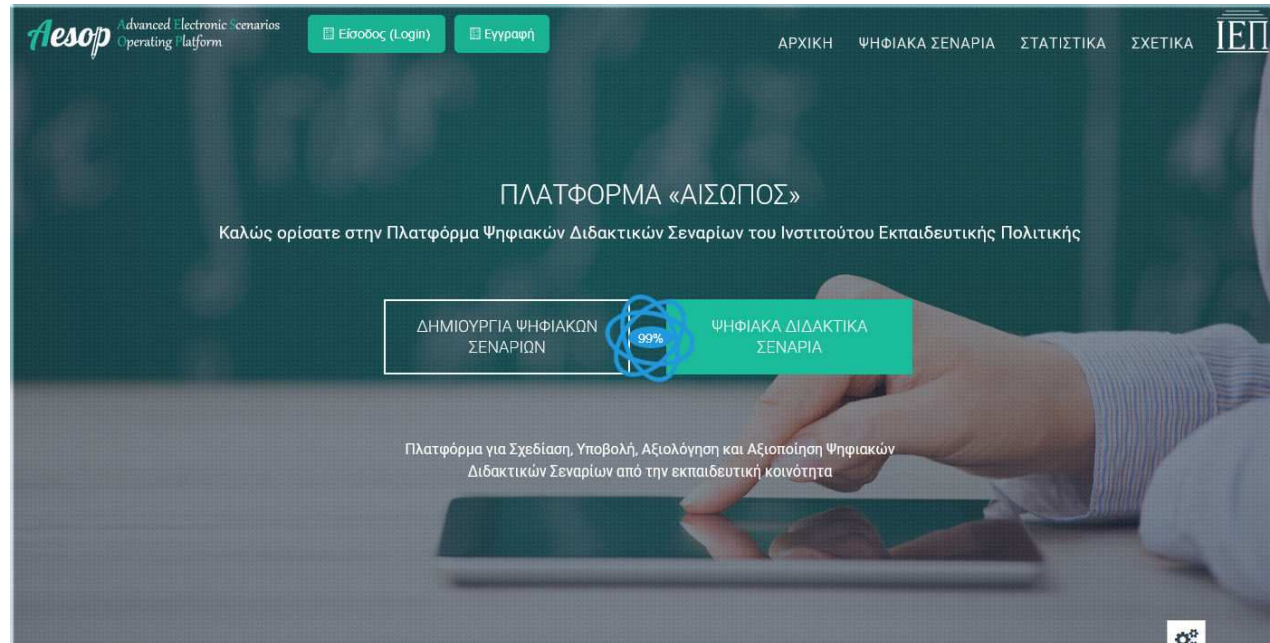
Aesop Advanced Electronic Scenarios Operating Platform

Είσοδος (Login)

Εγγραφή

ΑΡΧΙΚΗ ΨΗΦΙΑΚΑ ΣΕΝΑΡΙΑ ΣΤΑΤΙΣΤΙΚΑ ΣΧΕΤΙΚΑ

ΙΕΠ

ΠΛΑΤΦΟΡΜΑ «ΑΙΣΩΠΟΣ»

Καλώς ορίσατε στην Πλατφόρμα Ψηφιακών Διδακτικών Σεναρίων του Ινστιτούτου Εκπαιδευτικής Πολιτικής

ΔΗΜΙΟΥΡΓΙΑ ΨΗΦΙΑΚΩΝ ΣΕΝΑΡΙΩΝ

99%

ΨΗΦΙΑΚΑ ΔΙΔΑΚΤΙΚΑ ΣΕΝΑΡΙΑ

Πλατφόρμα για Σχεδίαση, Υποβολή, Αξιολόγηση και Αξιοποίηση Ψηφιακών Διδακτικών Σεναρίων από την εκπαιδευτική κοινότητα